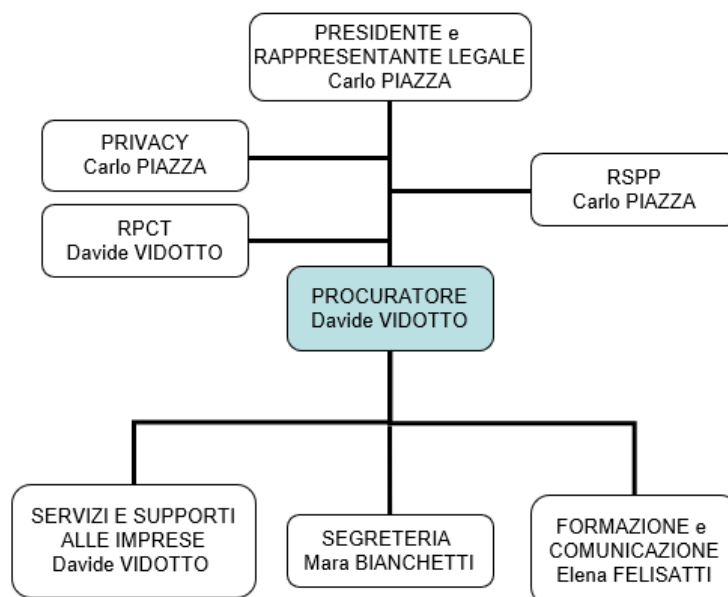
PRESIDENTE e
RAPPRESENTANTE LEGALE
Carlo PIAZZA

PRIVACY
Carlo PIAZZA

RSPP
Carlo PIAZZA

RPCT
Davide VIDOTTO

PROCURATORE
Davide VIDOTTO

SERVIZI E SUPPORTI
ALLE IMPRESE
Davide VIDOTTO

SEGRETERIA
Mara BIANCHETTI

FORMAZIONE e
COMUNICAZIONE
Elena FELISATTI